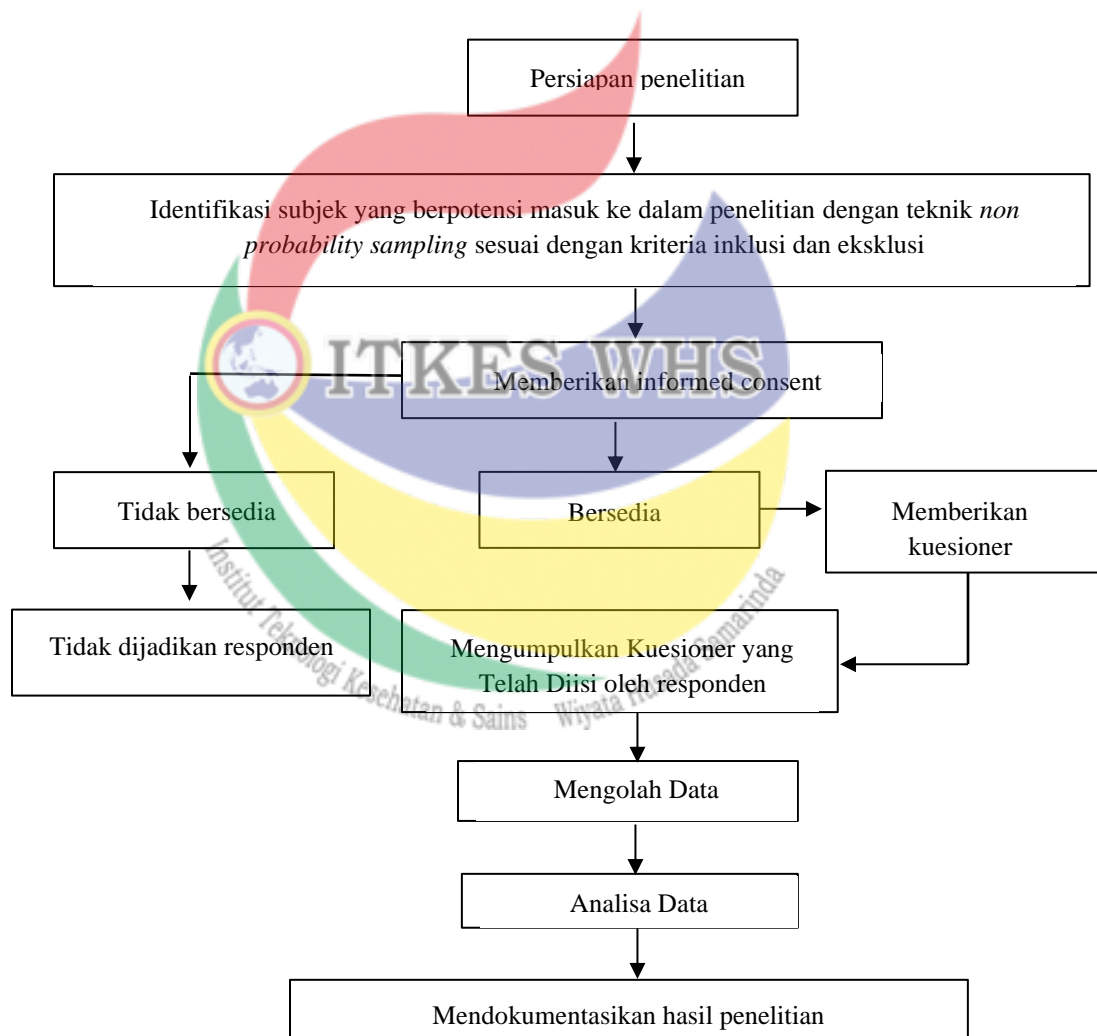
Persiapan penelitian

Identifikasi subjek yang berpotensi masuk ke dalam penelitian dengan teknik *non probability sampling* sesuai dengan kriteria inklusi dan eksklusi

ITKES WHS

Memberikan informed consent

Tidak bersedia

Bersedia

Memberikan kuesioner

Institut Teknologi Kesehatan & Sains Wiyata Husada Samarinda

Tidak dijadikan responden

Mengumpulkan Kuesioner yang Telah Diisi oleh responden

Mengolah Data

Analisa Data

Mendokumentasikan hasil penelitian